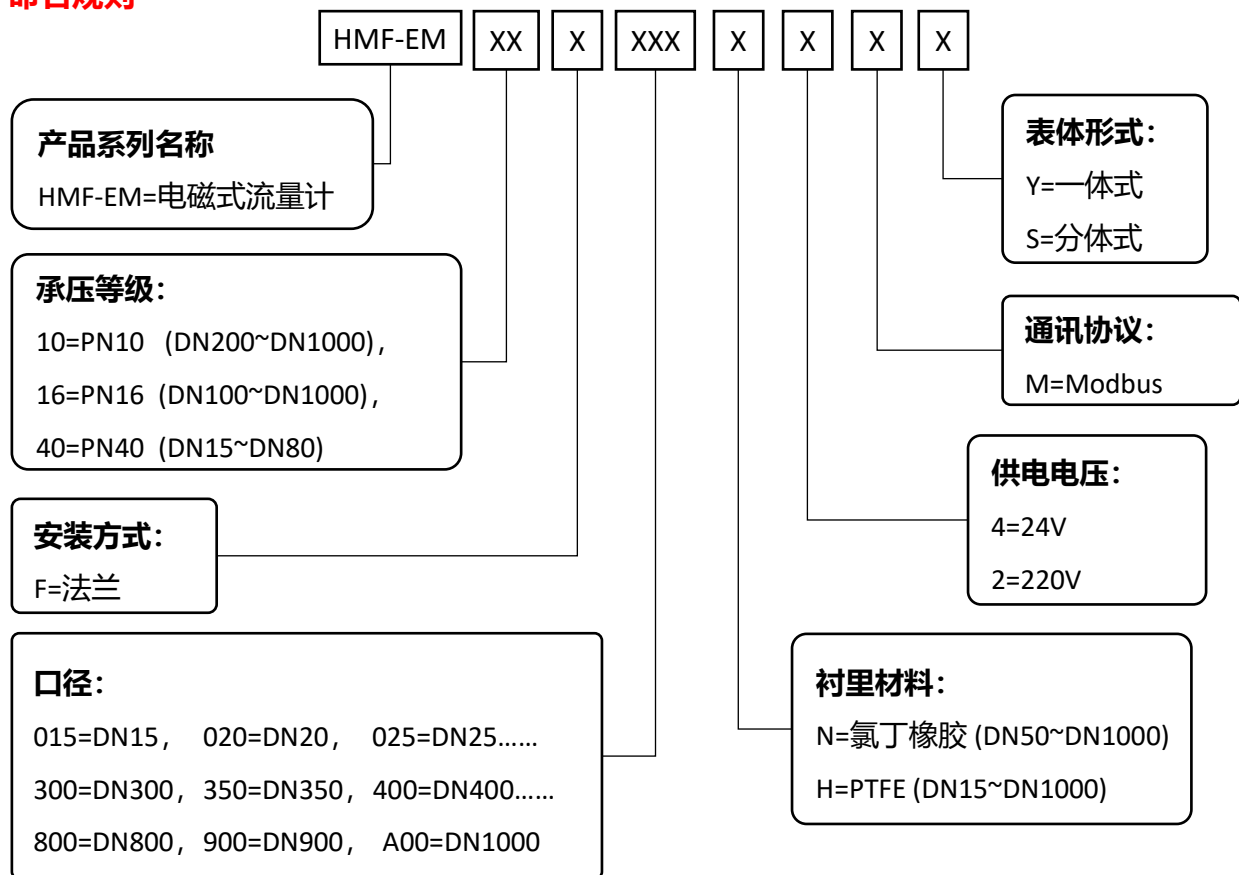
命名规则

HMF-EM XX X XXX X X X X

产品系列名称

HMF-EM=电磁式流量计

承压等级：

10=PN10 （DN200~DN1000），

16=PN16（DN100~DN1000），

40=PN40（DN15~DN80）

安装方式：

F=法兰

口径：

015=DN15， 020=DN20， 025=DN25……

300=DN300，350=DN350，400=DN400……

800=DN800，900=DN900， A00=DN1000

表体形式：

Y=一体式

S=分体式

通讯协议：

M=Modbus

供电电压：

4=24V

2=220V

衬里材料：

N=氯丁橡胶 (DN50~DN1000)

H=PTFE (DN15~DN1000)